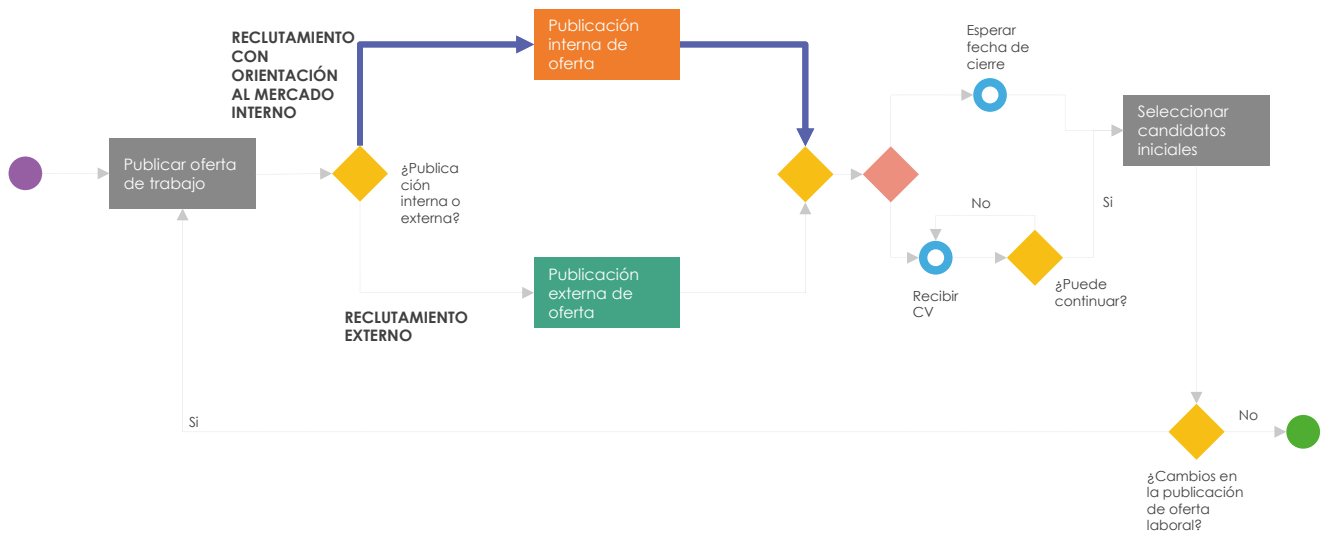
RECLUTAMIENTO CON ORIENTACIÓN AL MERCADO INTERNO

Publicación interna de oferta

Esperar fecha de cierre

Seleccionar candidatos iniciales

Publicar oferta de trabajo

¿Publicación interna o externa?

No

Si

Recibir CV

¿Puede continuar?

Publicación externa de oferta

RECLUTAMIENTO EXTERNO

Si

No

¿Cambios en la publicación de oferta laboral?